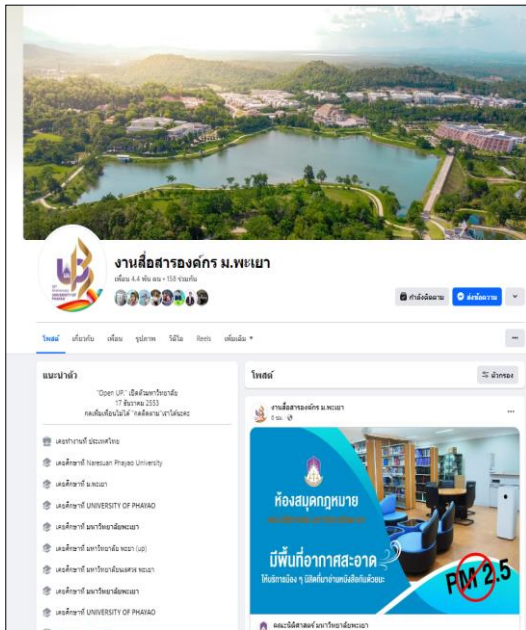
งานสื่อสารองค์กร ม.พะเยา

เพื่อน 4.4 พัน คน • 158 ร่วมกัน

กำลังติดตาม
ส่งข้อความ

โพสต์ เกี่ยวกับ เพื่อน รูปภาพ วิดีโอ Reels เพิ่มเติม

แนะนำตัว

"Open UP" เปิดพันธมหาวิทยาลัย
17 ธันวาคม 2553
กดเพื่อนได้ "กดติดตาม" เรายินดีค่ะ

เคยทำงานที่ ประเทศไทย
เคยศึกษาที่ Naresuan Phayao University
เคยศึกษาที่ ม.พะเยา
เคยศึกษาที่ UNIVERSITY OF PHAYAO
เคยศึกษาที่ มหาวิทยาลัยพะเยา
เคยศึกษาที่ มหาวิทยาลัย พะเยา (up)
เคยศึกษาที่ มหาวิทยาลัยนเรศวร พะเยา
เคยศึกษาที่ มหาวิทยาลัยพะเยา
เคยศึกษาที่ UNIVERSITY OF PHAYAO

โพสต์
ตัวกรอง

งานสื่อสารองค์กร ม.พะเยา
6 ชม.

ห้องสมุดกฎหมาย
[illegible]
มีพื้นที่อากาศสะอาด
ให้นักศึกษาน้อง ๆ นิสิตที่มาอ่านหนังสือกันด้วยนะ
PM 2.5

คณะนิติศาสตร์ มหาวิทยาลัยพะเยา